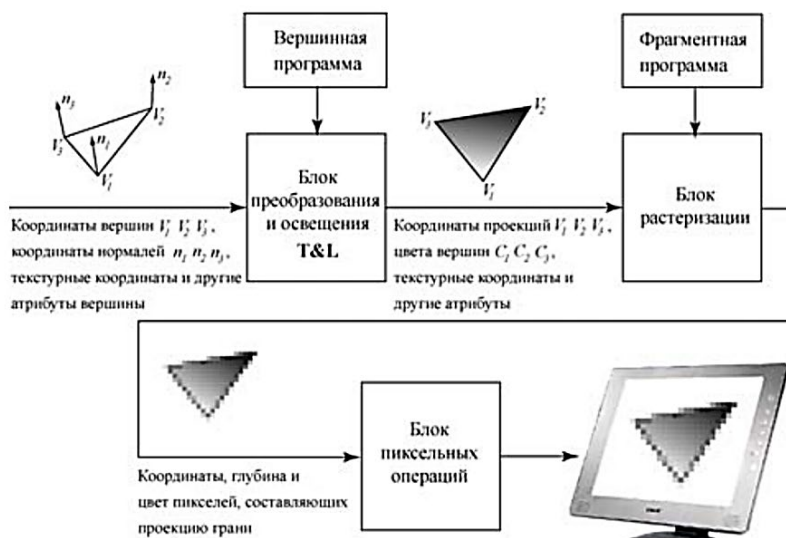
Вершинная программа

Фрагментная программа

$n_2$

$n_3$

$V_2$

$V_3$

$n_1$

$V_1$

$V_3$

$V_2$

$V_1$

Блок преобразования и освещения T&L

Блок растеризации

Координаты вершин $V_1$ $V_2$ $V_3$, координаты нормалей $n_1$ $n_2$ $n_3$, текстурные координаты и другие атрибуты вершины

Координаты проекций $V_1$ $V_2$ $V_3$, цвета вершин $C_1$ $C_2$ $C_3$, текстурные координаты и другие атрибуты

Блок пиксельных операций

Координаты, глубина и цвет пикселей, составляющих проекцию грани